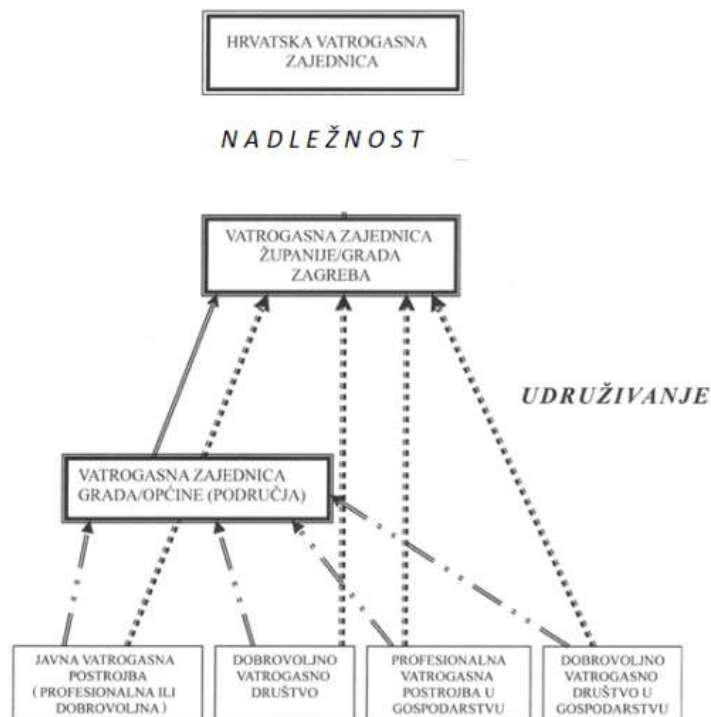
HRVATSKA VATROGASNA ZAJEDNICA

NADLEŽNOST

VATROGASNA ZAJEDNICA ŽUPANIJE/GRADA ZAGREBA

UDRUŽIVANJE

VATROGASNA ZAJEDNICA GRADA/OPĆINE (PODRUČJA)

JAVNA VATROGASNA POSTROJBA ( PROFESIONALNA ILI DOBROVOLJNA )

DOBROVOLJNO VATROGASNO DRUŠTVO

PROFESIONALNA VATROGASNA POSTROJBA U GOSPODARSTVU

DOBROVOLJNO VATROGASNO DRUŠTVO U GOSPODARSTVU